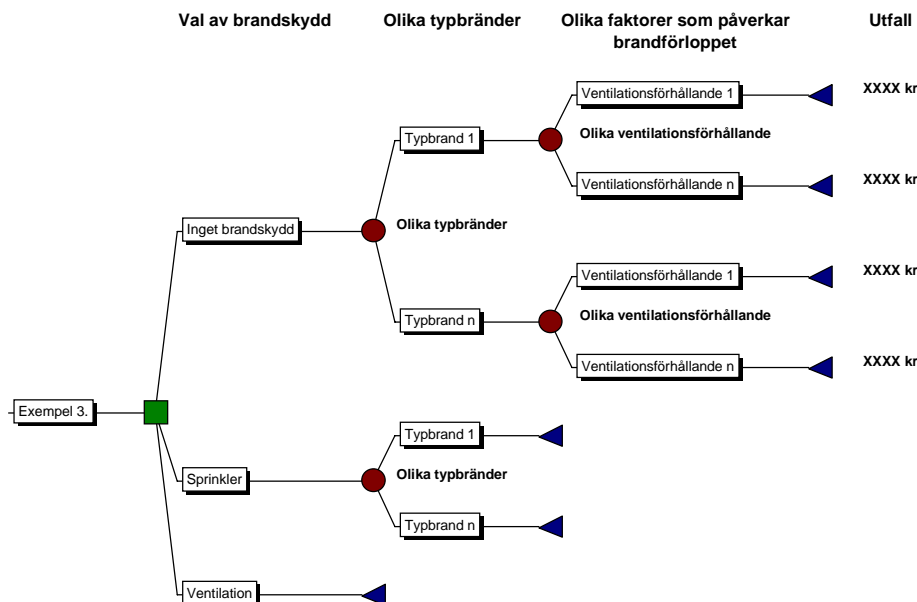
Val av brandskydd

Olika typbränder

Olika faktorer som påverkar brandförloppet

Utfall

Ventilationsförhållande 1

XXXX kr

Typbrand 1

Olika ventilationsförhållande

Ventilationsförhållande n

XXXX kr

Inget brandskydd

Olika typbränder

Ventilationsförhållande 1

XXXX kr

Typbrand n

Olika ventilationsförhållande

Ventilationsförhållande n

XXXX kr

Exempel 3.

Typbrand 1

Sprinkler

Olika typbränder

Typbrand n

Ventilation